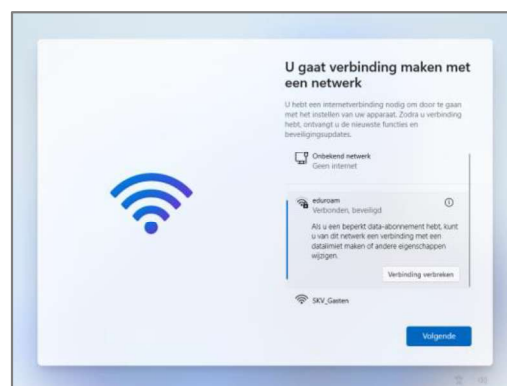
U gaat verbinding maken met een netwerk

U hebt een internetverbinding nodig om door te gaan met het instellen van uw apparaat. Zodra u verbinding hebt, ontvangt u de nieuwste functies en beveiligingsupdates.

Onbekend netwerk
Geen internet

eduroam
Verbonden, beveiligd

Als u een beperkt data-abonnement hebt, kunt u van dit netwerk een verbinding met een datalimiet maken of andere eigenschappen wijzigen.

Verbinding verbreken

SKV_Gasten

Volgende